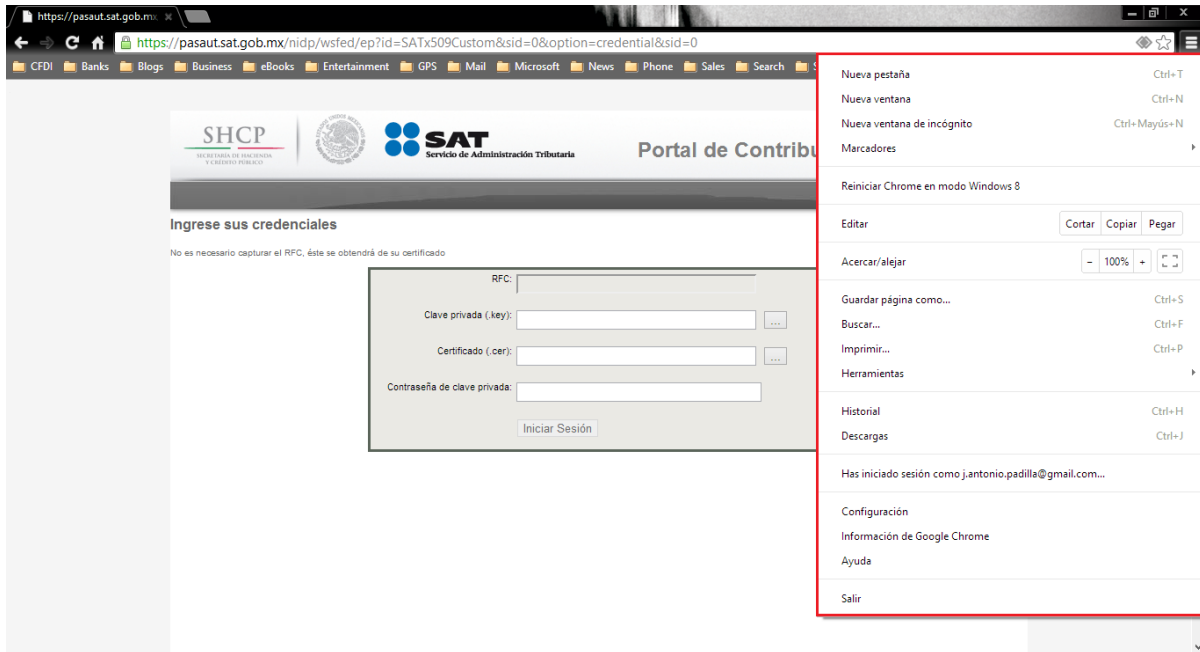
https://pasaut.sat.gob.mx ×

https://pasaut.sat.gob.mx/nidp/wsfed/ep?id=SATx509Custom&sid=0&option=credential&sid=0

CFDI Banks Blogs Business eBooks Entertainment GPS Mail Microsoft News Phone Sales Search

SHCP
SECRETARÍA DE HACIENDA Y CRÉDITO PÚBLICO

SAT
Servicio de Administración Tributaria

Portal de Contribu

Ingrese sus credenciales

No es necesario capturar el RFC, éste se obtendrá de su certificado

RFC:

Clave privada (.key): ...

Certificado (.cer): ...

Contraseña de clave privada:

Iniciar Sesión

Nueva pestaña Ctrl+T
Nueva ventana Ctrl+N
Nueva ventana de incógnito Ctrl+Mayús+N
Marcadores

Reiniciar Chrome en modo Windows 8

Editar Cortar Copiar Pegar

Acercar/alejar - 100% +

Guardar página como... Ctrl+S
Buscar... Ctrl+F
Imprimir... Ctrl+P
Herramientas

Historial Ctrl+H
Descargas Ctrl+J

Has iniciado sesión como j.antonio.padilla@gmail.com...

Configuración
Información de Google Chrome
Ayuda

Salir